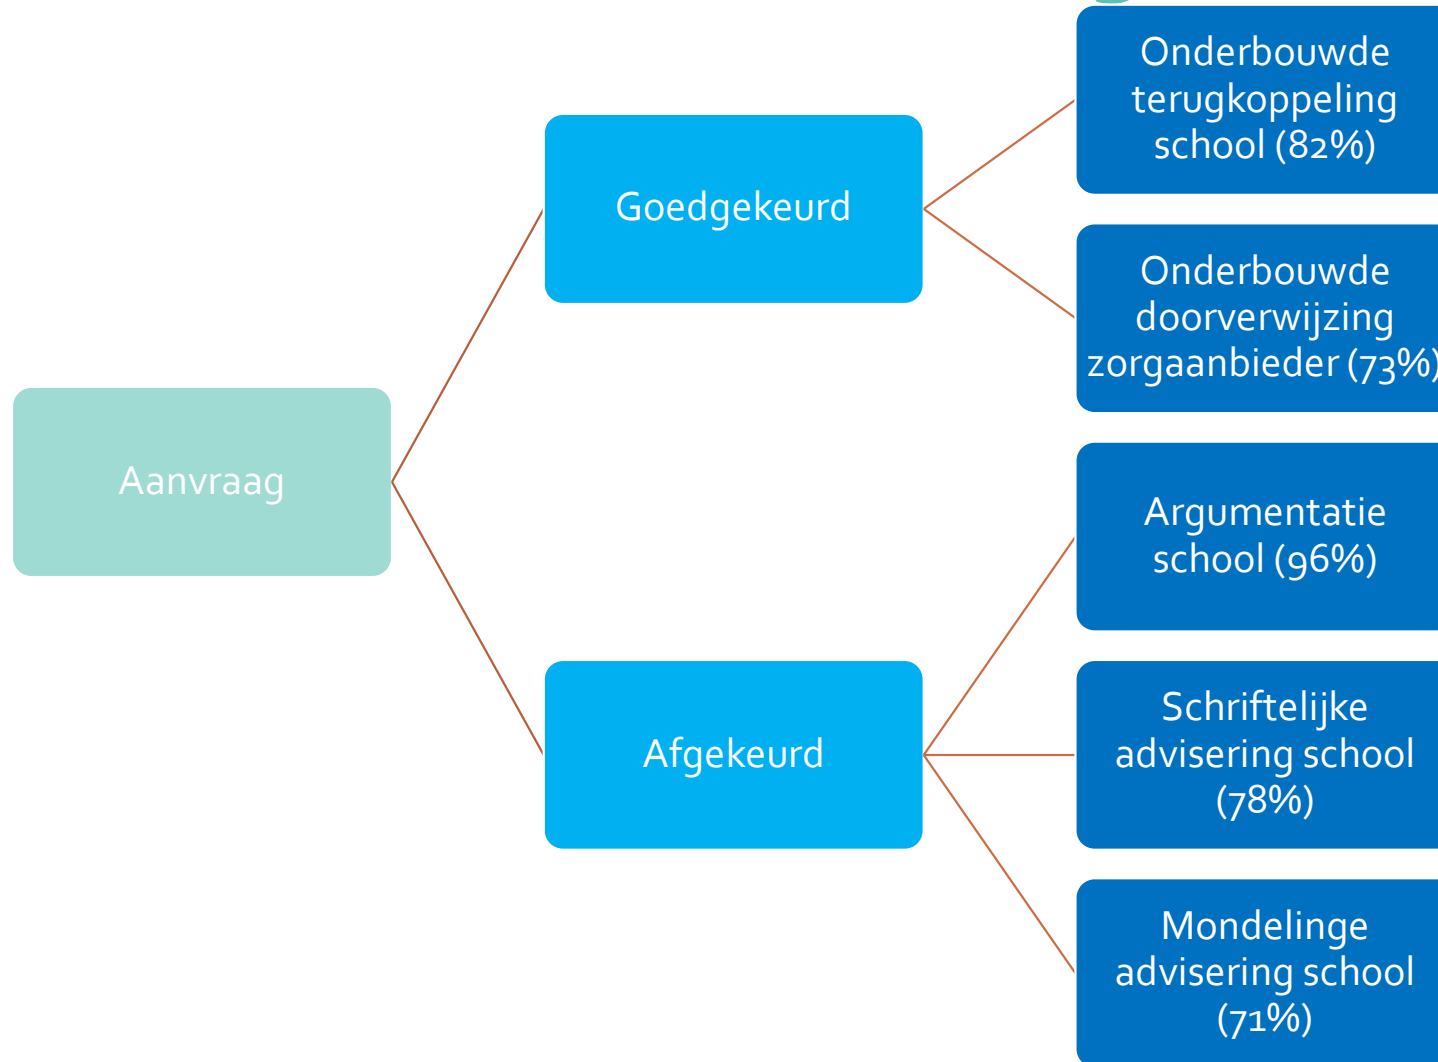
Aanvraag

Goedgekeurd

Onderbouwde terugkoppeling school (82%)

Onderbouwde doorverwijzing zorgaanbieder (73%)

Afgekeurd

Argumentatie school (96%)

Schriftelijke advisering school (78%)

Mondelinge advisering school (71%)